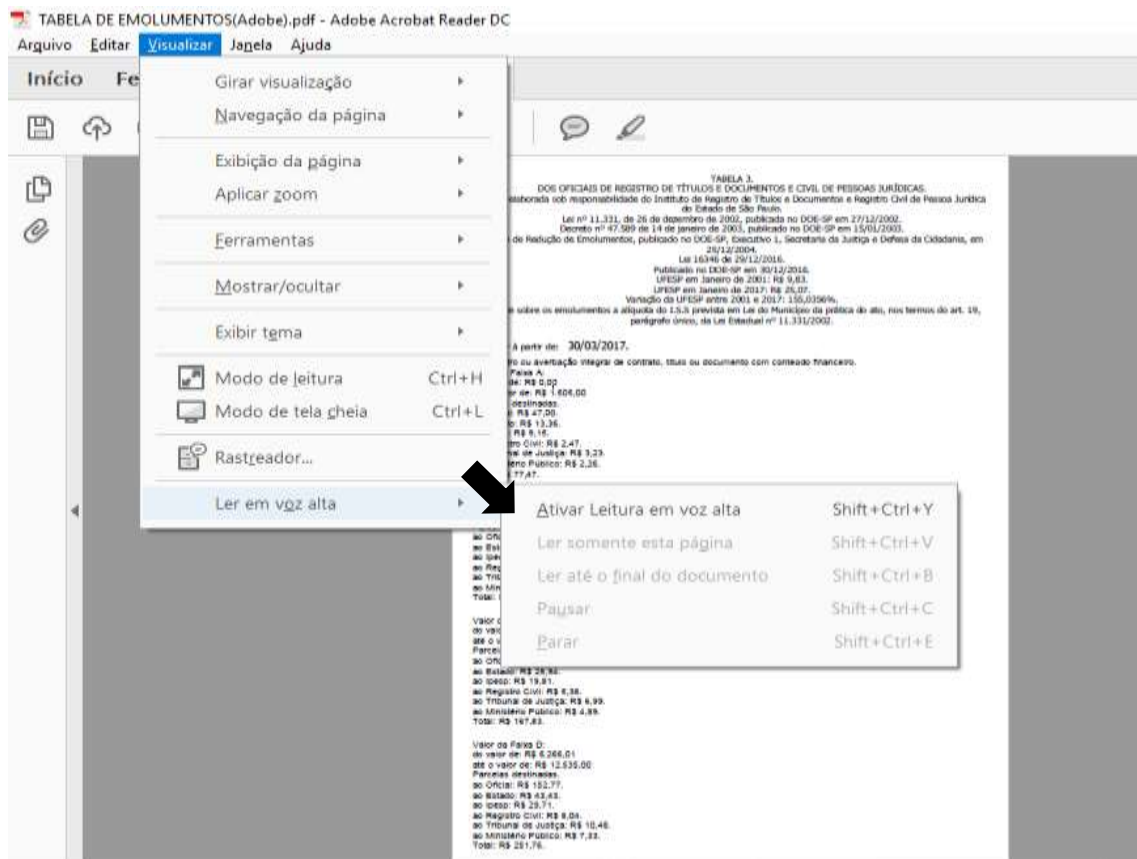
TABELA DE EMOLUMENTOS(Adobe).pdf - Adobe Acrobat Reader DC
Arquivo Editar Visualizar Janela Ajuda
Início Fe

Girar visualização
Navegação da página
Exibição da página
Aplicar zoom
Ferramentas
Mostrar/ocultar
Exibir tema
Modo de leitura Ctrl+H
Modo de tela cheia Ctrl+L
Rastreador...
Ler em voz alta

Ativar Leitura em voz alta Shift+Ctrl+Y
Ler somente esta página Shift+Ctrl+V
Ler até o final do documento Shift+Ctrl+B
Pausar Shift+Ctrl+C
Parar Shift+Ctrl+E

TABELA 3.
DOS OFICIAIS DE REGISTRO DE TÍTULOS E DOCUMENTOS E CIVIL DE PESSOAS JURÍDICAS.
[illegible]laborada sob responsabilidade do Instituto de Registro de Títulos e Documentos e Registro Civil de Pessoa Jurídica do Estado de São Paulo.
Lei nº 11.331, de 26 de dezembro de 2002, publicada no DOE-SP em 27/12/2002.
Decreto nº 47.589 de 14 de janeiro de 2003, publicado no DOE-SP em 15/01/2003.
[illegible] de Redução de Emolumentos, publicado no DOE-SP, Executivo 1, Secretaria da Justiça e Defesa da Cidadania, em 29/12/2004.
Lei 16346 de 29/12/2016.
Publicado no DOE-SP em 30/12/2016.
UFESP em Janeiro de 2001: R$ 9,83.
UFESP em Janeiro de 2017: R$ 25,07.
Variação da UFESP entre 2001 e 2017: 155,0356%.
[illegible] sobre os emolumentos a alíquota do I.S.S prevista em Lei do Município da prática do ato, nos termos do art. 19, parágrafo único, da Lei Estadual nº 11.331/2002.

A partir de: 30/03/2017.
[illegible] ou averbação integral de contrato, título ou documento com conteúdo financeiro.
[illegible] Faixa A:
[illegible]de: R$ 0,00
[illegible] de: R$ 1.604,00
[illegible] destinadas:
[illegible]: R$ 47,00.
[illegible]: R$ 13,36.
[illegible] R$ 9,16.
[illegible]tro Civil: R$ 2,47.
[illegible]al de Justiça: R$ 3,23.
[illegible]ério Público: R$ 2,26.
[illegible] 77,47.

ao Ofic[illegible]
ao Est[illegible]
ao Ipes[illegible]
ao Reg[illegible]
ao Trib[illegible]
ao Min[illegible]
Total: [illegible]

Valor d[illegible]
do val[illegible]
até o v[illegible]
Parcela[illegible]
ao Ofic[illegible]
ao Estado: R$ 28,92.
ao Ipesp: R$ 19,81.
ao Registro Civil: R$ 5,38.
ao Tribunal de Justiça: R$ 6,99.
ao Ministério Público: R$ 4,89.
Total: R$ 167,83.

Valor da Faixa D:
do valor de: R$ 6.266,01
até o valor de: R$ 12.535,00
Parcelas destinadas:
ao Oficial: R$ 152,77.
ao Estado: R$ 43,43.
ao Ipesp: R$ 29,71.
ao Registro Civil: R$ 8,04.
ao Tribunal de Justiça: R$ 10,48.
ao Ministério Público: R$ 7,33.
Total: R$ 251,76.